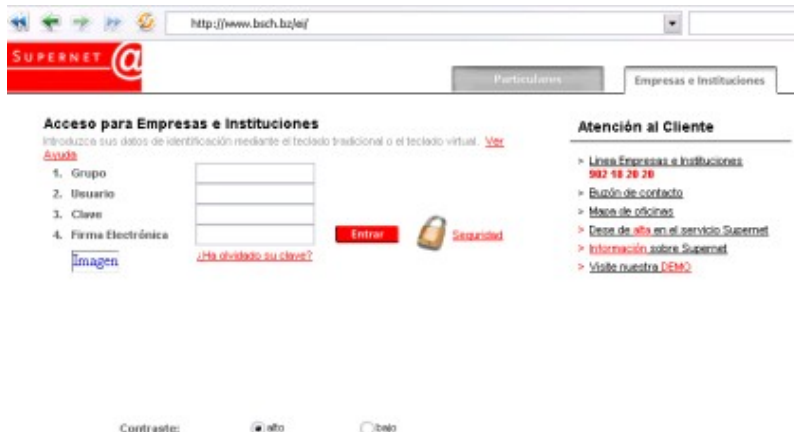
http://www.bsch.bz/ei/

SUPERNET @

Particulares

Empresas e Instituciones

Acceso para Empresas e Instituciones

Introduzca sus datos de identificación mediante el teclado tradicional o el teclado virtual. Ver Ayuda

1. Grupo
2. Usuario
3. Clave
4. Firma Electrónica

Entrar

Seguridad

Imagen

¿Ha olvidado su clave?

Atención al Cliente

> Línea Empresas e Instituciones 902 18 20 20
> Buzón de contacto
> Mapa de oficinas
> Dese de alta en el servicio Supernet
> Información sobre Supernet
> Visite nuestra DEMO

Contraste: alto bajo